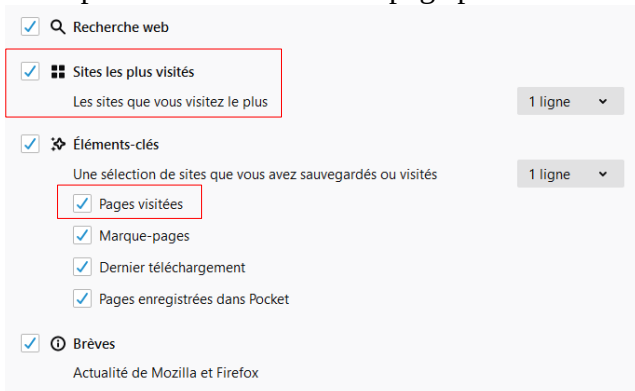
Recherche web

Sites les plus visités

Les sites que vous visitez le plus

1 ligne

Éléments-clés

Une sélection de sites que vous avez sauvegardés ou visités

1 ligne

Pages visitées

Marque-pages

Dernier téléchargement

Pages enregistrées dans Pocket

Brèves

Actualité de Mozilla et Firefox